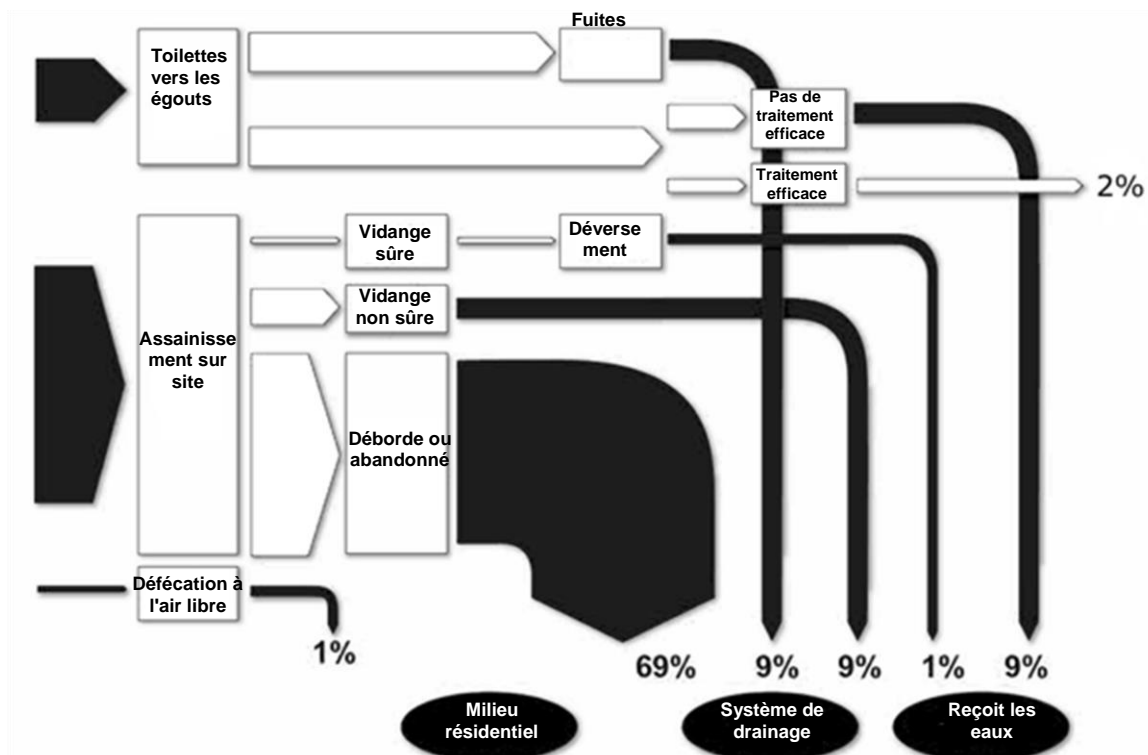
Fuites

Toilettes vers les égouts

Pas de traitement efficace

Traitement efficace

2%

Vidange sûre

Déverse ment

Vidange non sûre

Assainisse ment sur site

Déborde ou abandonné

Défécation à l'air libre

1%

69%

9%

9%

1%

9%

Milieu résidentiel

Système de drainage

Reçoit les eaux